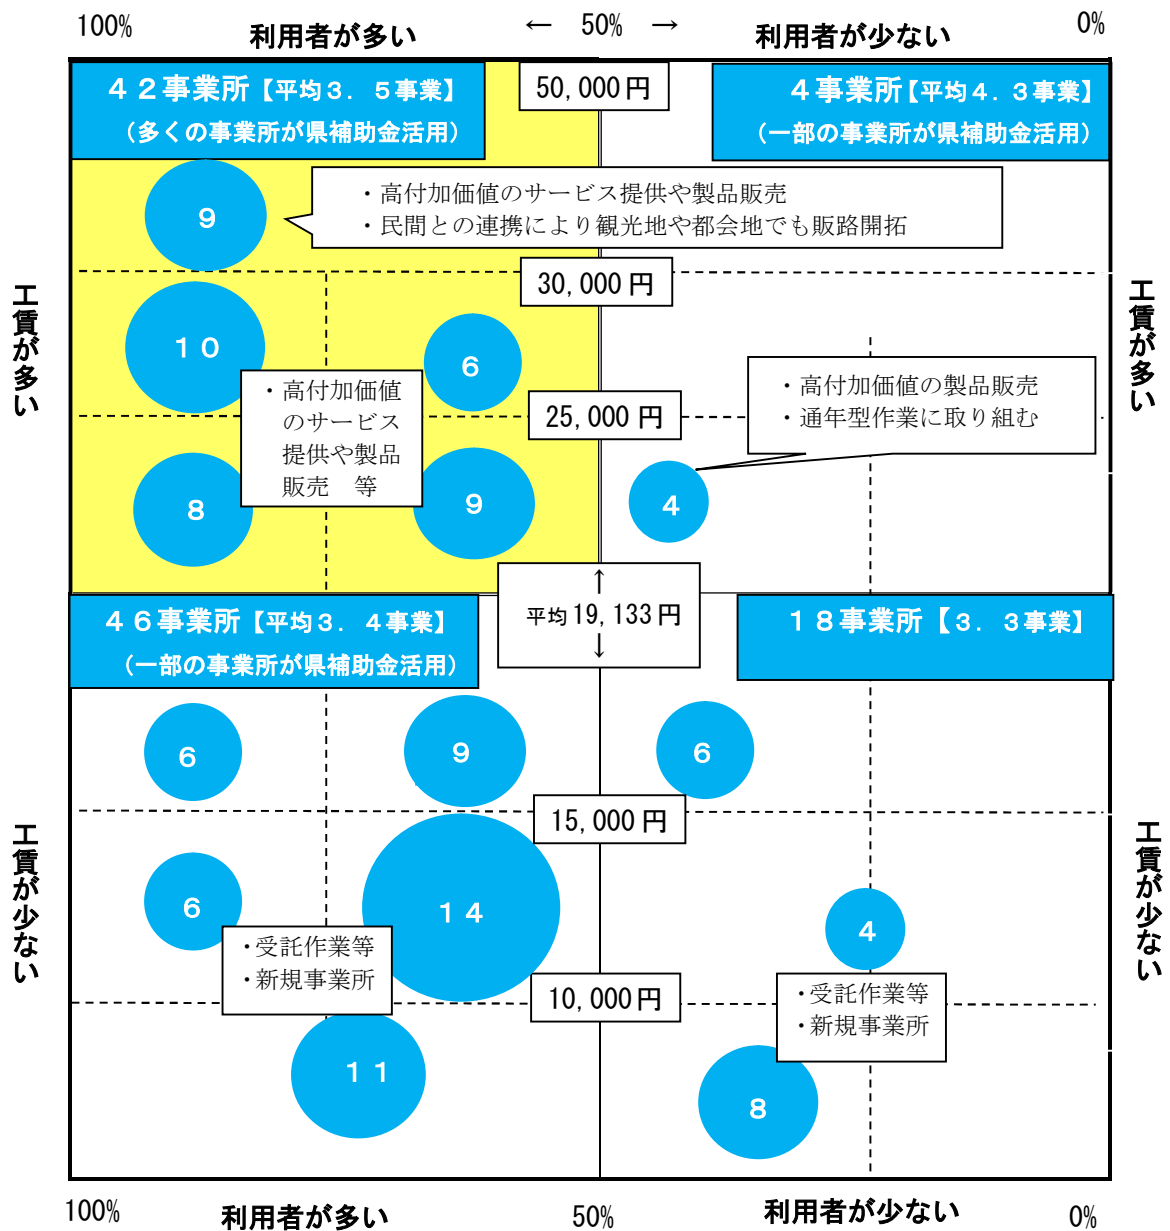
100%　利用者が多い　←　50%　→　利用者が少ない　0%

４２事業所【平均３．５事業】
（多くの事業所が県補助金活用）

50,000 円

４事業所【平均４．３事業】
（一部の事業所が県補助金活用）

9

・高付加価値のサービス提供や製品販売
・民間との連携により観光地や都会地でも販路開拓

30,000 円

工賃が多い

10

6

・高付加価値のサービス提供や製品販売　等

25,000 円

・高付加価値の製品販売
・通年型作業に取り組む

工賃が多い

8

9

4

↑
平均 19,133 円
↓

４６事業所【平均３．４事業】
（一部の事業所が県補助金活用）

１８事業所【３．３事業】

6

9

6

15,000 円

工賃が少ない

6

14

4

工賃が少ない

・受託作業等
・新規事業所

10,000 円

・受託作業等
・新規事業所

11

8

100%　利用者が多い　50%　利用者が少ない　0%